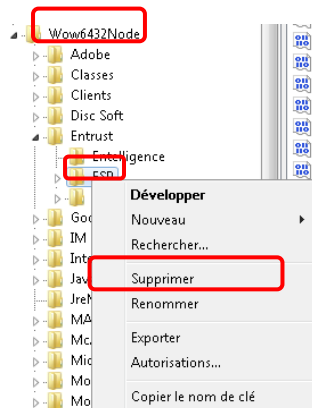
Wow6432Node
Adobe
Classes
Clients
Disc Soft
Entrust
Entelligence
ESP
Goo
IM
Inte
Jav
JreM
MA
Mc
Mic
Mo
Mo

Développer
Nouveau
Rechercher...
Supprimer
Renommer
Exporter
Autorisations...
Copier le nom de clé